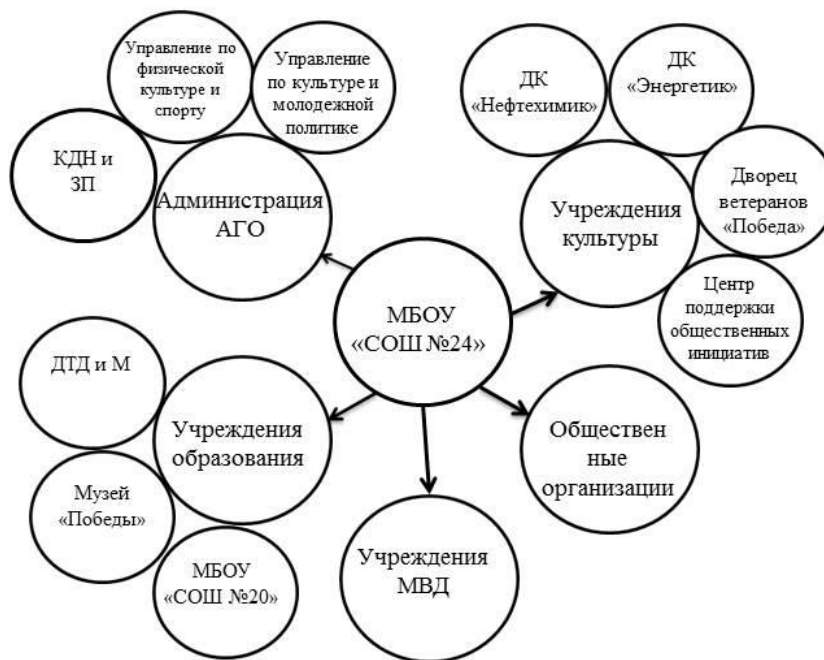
Управление по физической культуре и спорту

Управление по культуре и молодежной политике

КДН и ЗП

Администрация АГО

ДК «Нефтехимик»

ДК «Энергетик»

Дворец ветеранов «Победа»

Учреждения культуры

Центр поддержки общественных инициатив

МБОУ «СОШ №24»

ДТД и М

Учреждения образования

Музей «Победы»

МБОУ «СОШ №20»

Учреждения МВД

Общественные организации